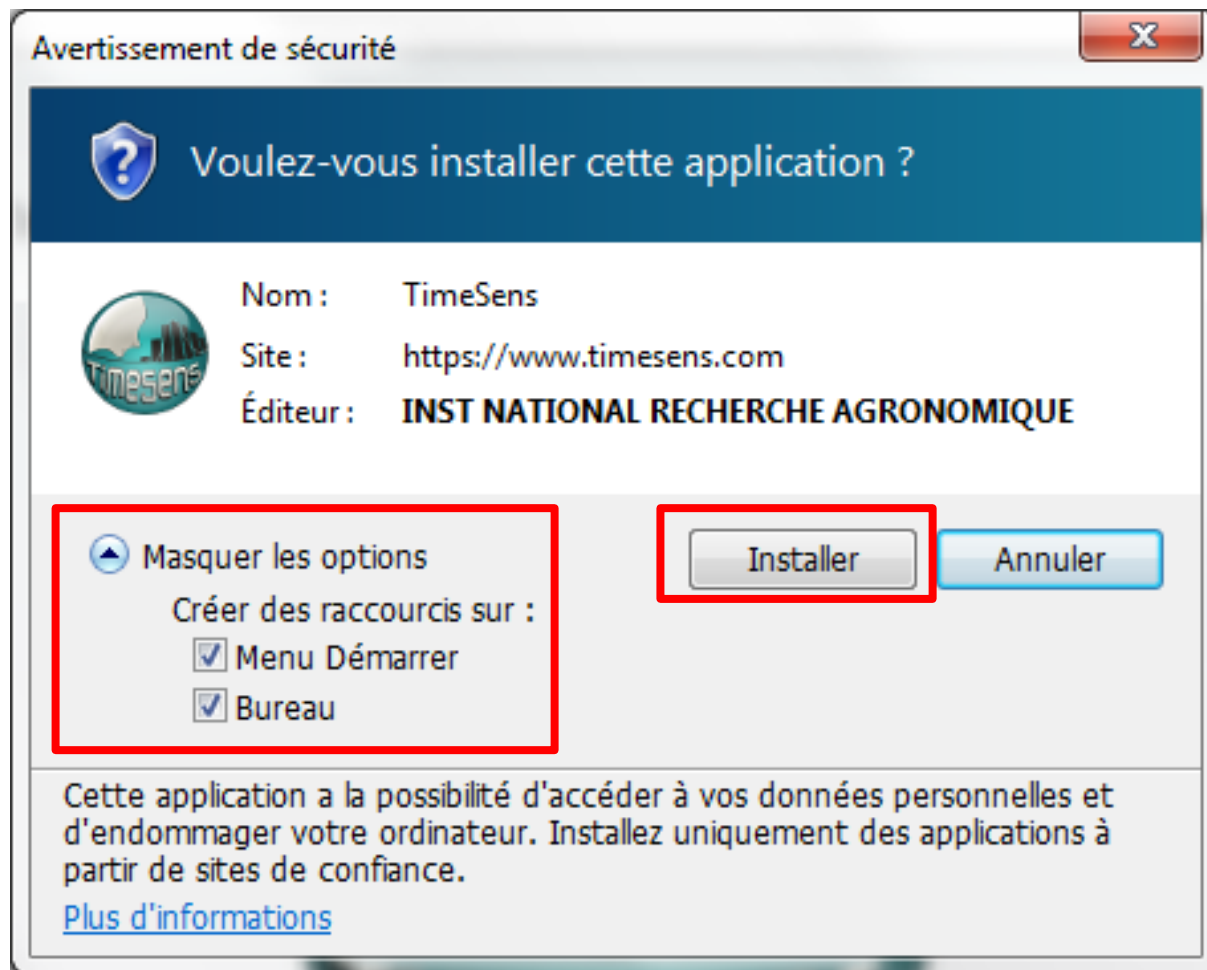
Avertissement de sécurité

X

Voulez-vous installer cette application ?

Timesens

Nom : TimeSens

Site : https://www.timesens.com

Éditeur : INST NATIONAL RECHERCHE AGRONOMIQUE

Masquer les options

Créer des raccourcis sur :

Menu Démarrer

Bureau

Installer

Annuler

Cette application a la possibilité d'accéder à vos données personnelles et d'endommager votre ordinateur. Installez uniquement des applications à partir de sites de confiance.

Plus d'informations